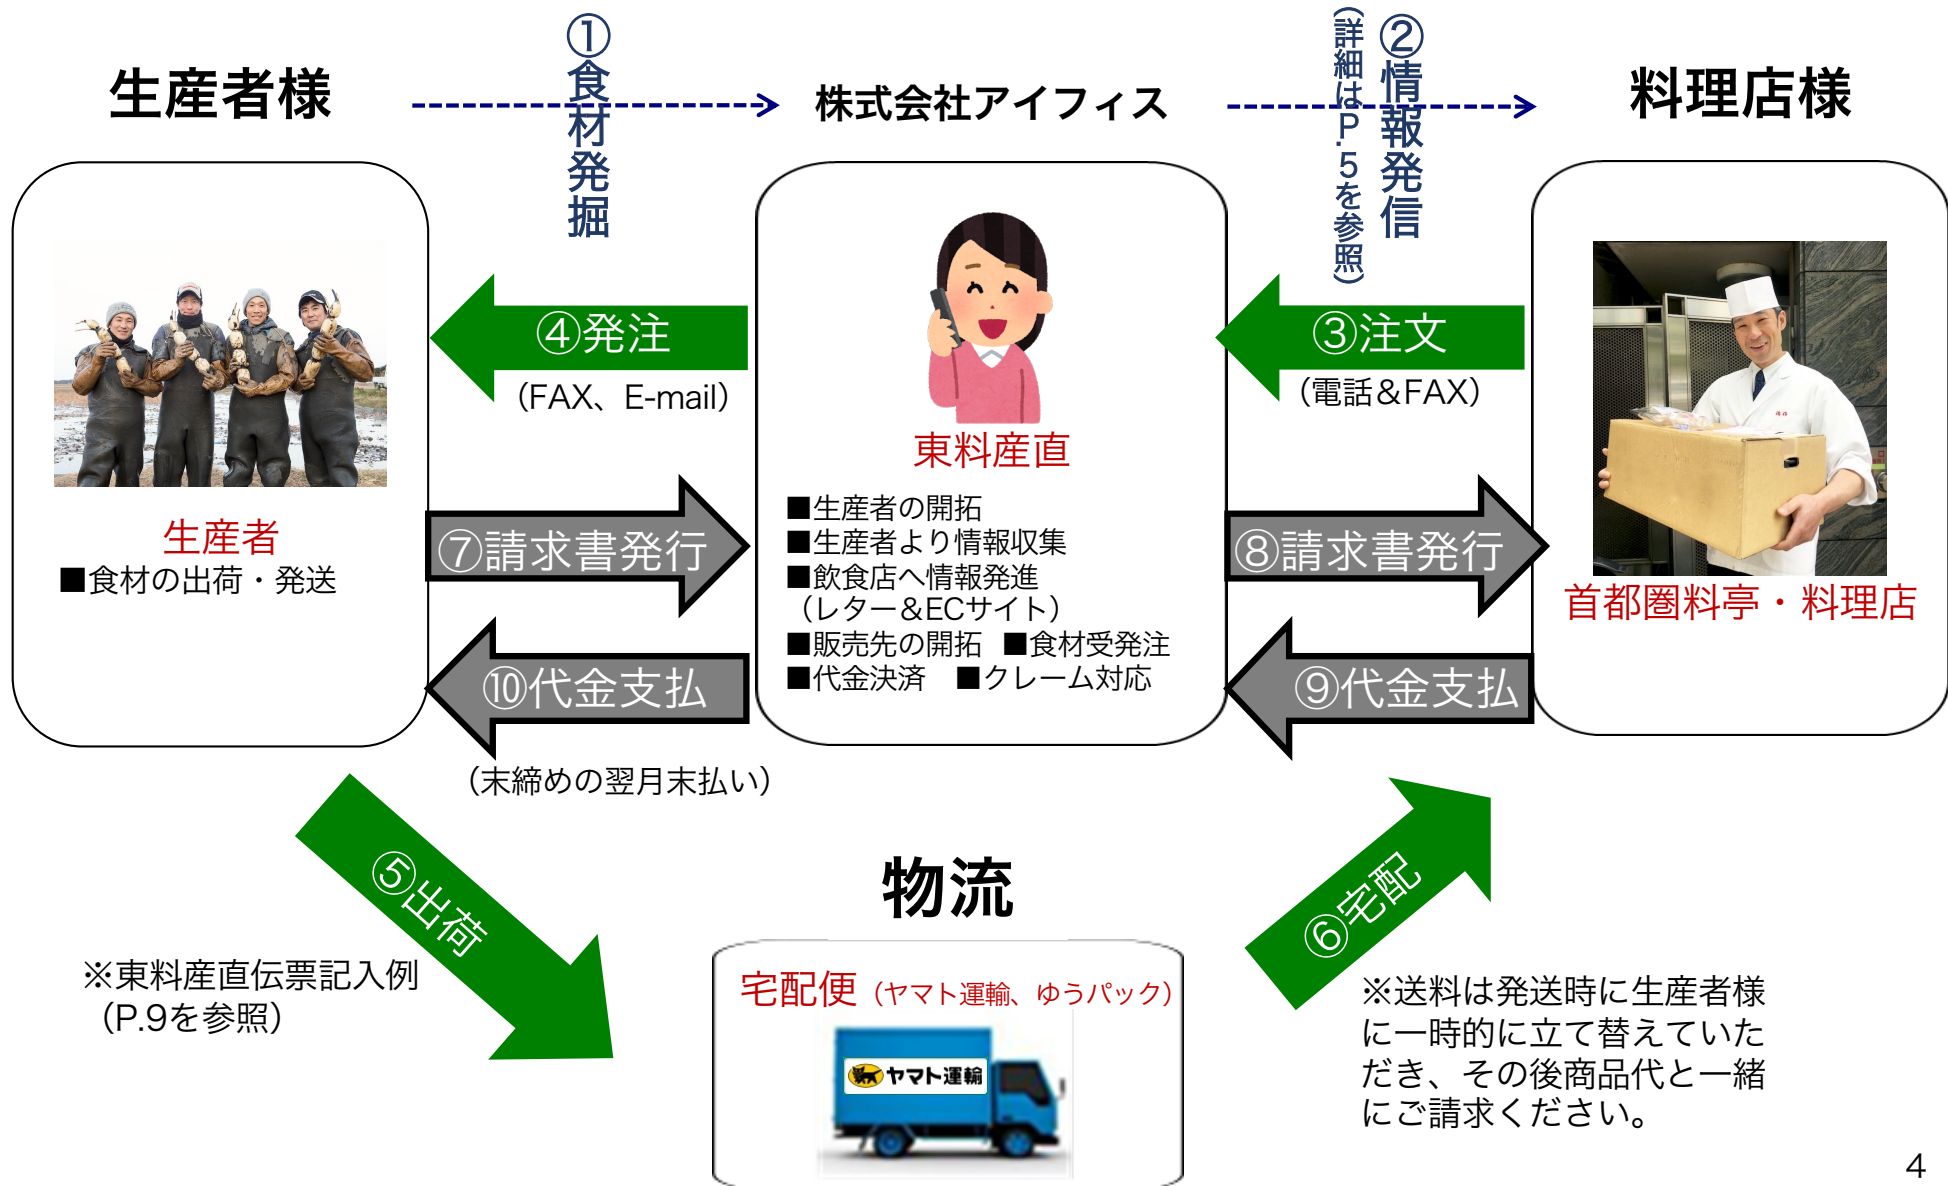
生産者様

①食材発掘

株式会社アイフィス

②情報発信
（詳細はP.5を参照）

料理店様

④発注
（FAX、E-mail）

③注文
（電話＆FAX）

東料産直
■生産者の開拓
■生産者より情報収集
■飲食店へ情報発進
（レター＆ECサイト）
■販売先の開拓　■食材受発注
■代金決済　■クレーム対応

生産者
■食材の出荷・発送

⑦請求書発行

⑧請求書発行

首都圏料亭・料理店

⑩代金支払

⑨代金支払

（末締めの翌月末払い）

⑤出荷

物流

⑥宅配

※東料産直伝票記入例
（P.9を参照）

宅配便（ヤマト運輸、ゆうパック）

ヤマト運輸

※送料は発送時に生産者様に一時的に立て替えていただき、その後商品代と一緒にご請求ください。

4